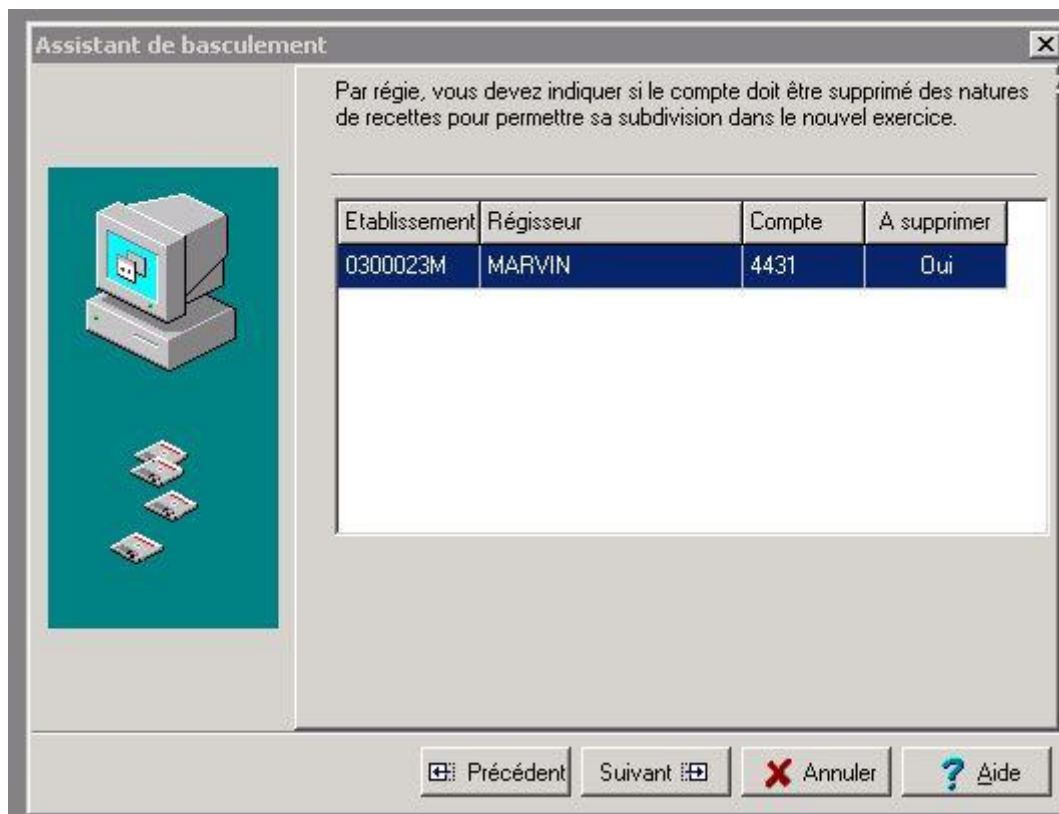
Assistant de basculement

Par régie, vous devez indiquer si le compte doit être supprimé des natures de recettes pour permettre sa subdivision dans le nouvel exercice.

| Etablissement | Régisseur | Compte | A supprimer |
|---|---|---|---|
| 0300023M | MARVIN | 4431 | Oui |

Précédent
Suivant
Annuler
Aide